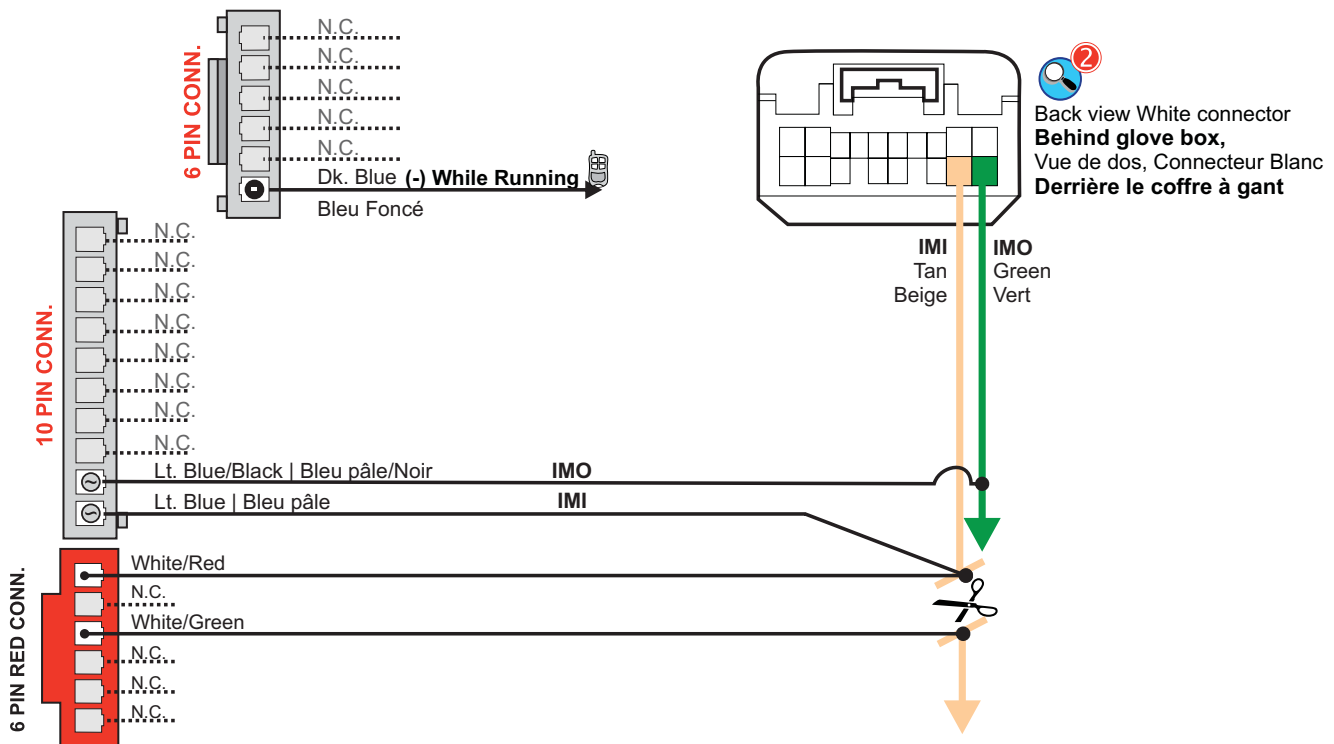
6 PIN CONN.
N.C.
N.C.
N.C.
N.C.
N.C.
Dk. Blue (-) While Running
Bleu Foncé

2
Back view White connector
**Behind glove box,**
Vue de dos, Connecteur Blanc
**Derrière le coffre à gant**

IMI
Tan
Beige

IMO
Green
Vert

10 PIN CONN.
N.C.
N.C.
N.C.
N.C.
N.C.
N.C.
N.C.
N.C.
Lt. Blue/Black | Bleu pâle/Noir IMO
Lt. Blue | Bleu pâle IMI

6 PIN RED CONN.
White/Red
N.C.
White/Green
N.C.
N.C.
N.C.